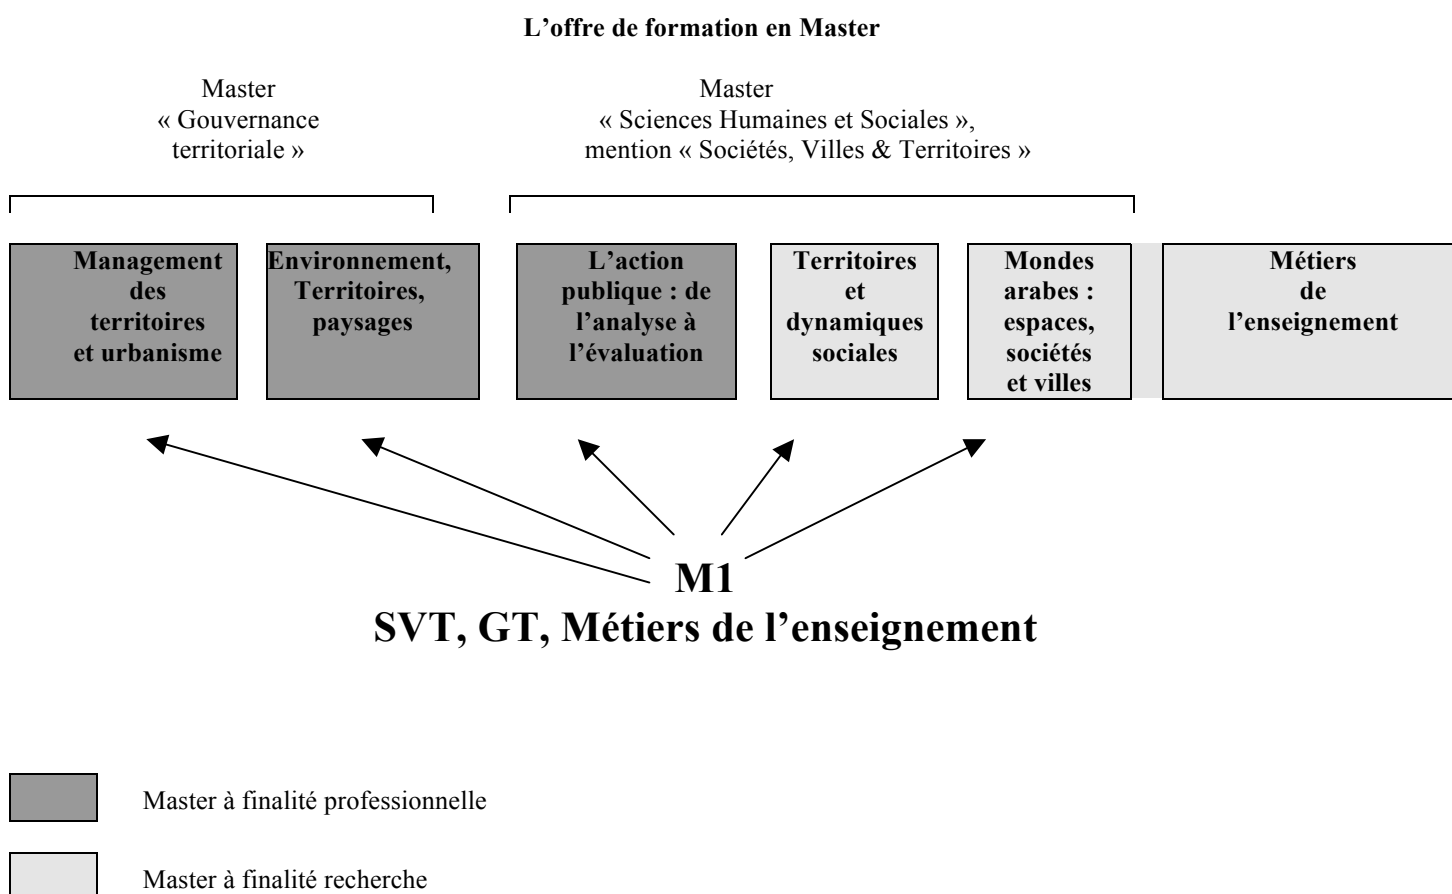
**L’offre de formation en Master**

Master « Gouvernance territoriale »

Master « Sciences Humaines et Sociales », mention « Sociétés, Villes & Territoires »

**Management des territoires et urbanisme**

**Environnement, Territoires, paysages**

**L’action publique : de l’analyse à l’évaluation**

**Territoires et dynamiques sociales**

**Mondes arabes : espaces, sociétés et villes**

**Métiers de l’enseignement**

**M1**
**SVT, GT, Métiers de l’enseignement**

Master à finalité professionnelle

Master à finalité recherche